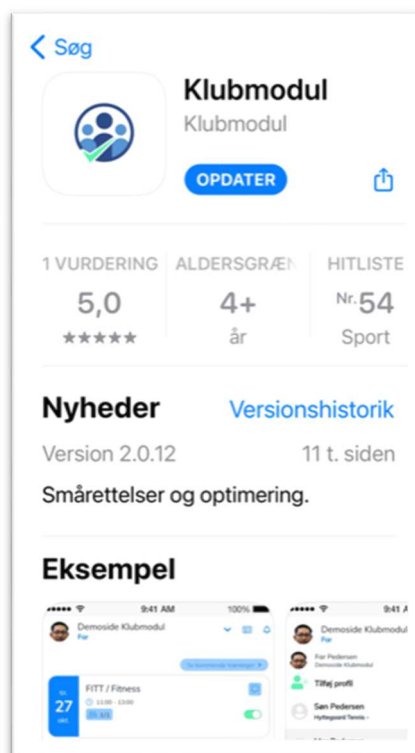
< Søg

Klubmodul
Klubmodul
OPDATER

1 VURDERING
5,0
★★★★★

ALDERSGRÆ
4+
år

HITLISTE
Nr. 54
Sport

Nyheder
Versionshistorik
Version 2.0.12
11 t. siden
Smårettelser og optimering.

Eksempel

9:41 AM
100%
Demoside Klubmodul
Far
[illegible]
27
FITT / Fitness
13:00 - 13:00
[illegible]

9:41
Demoside Klubmodul
Far
Far Pedersen
Demoside Klubmodul
Tilføj profil
Søn Pedersen
Hyttegaard Tennis